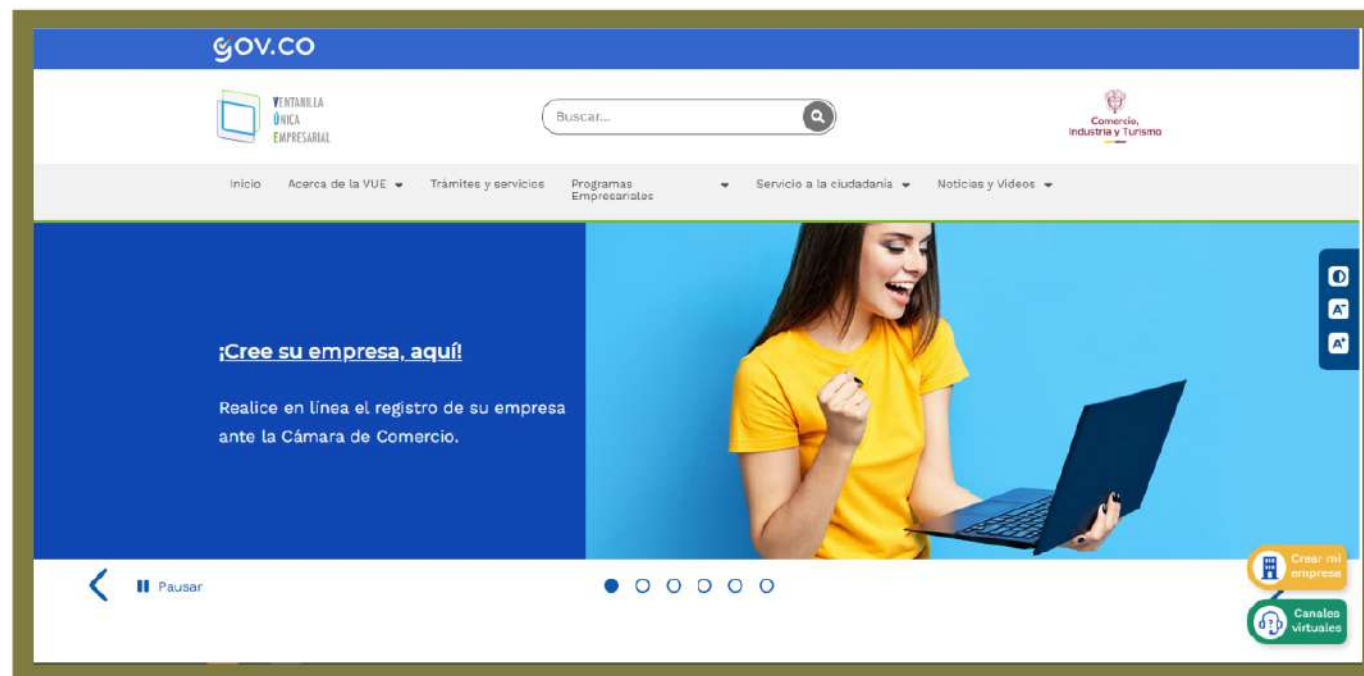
GOV.CO

VENTANILLA ÚNICA EMPRESARIAL

Buscar...

Comercio, Industria y Turismo

Inicio Acerca de la VUE Trámites y servicios Programas Empresariales Servicio a la ciudadanía Noticias y Videos

¡Cree su empresa, aquí!

Realice en línea el registro de su empresa ante la Cámara de Comercio.

Pausar

Crear mi empresa

Canales virtuales